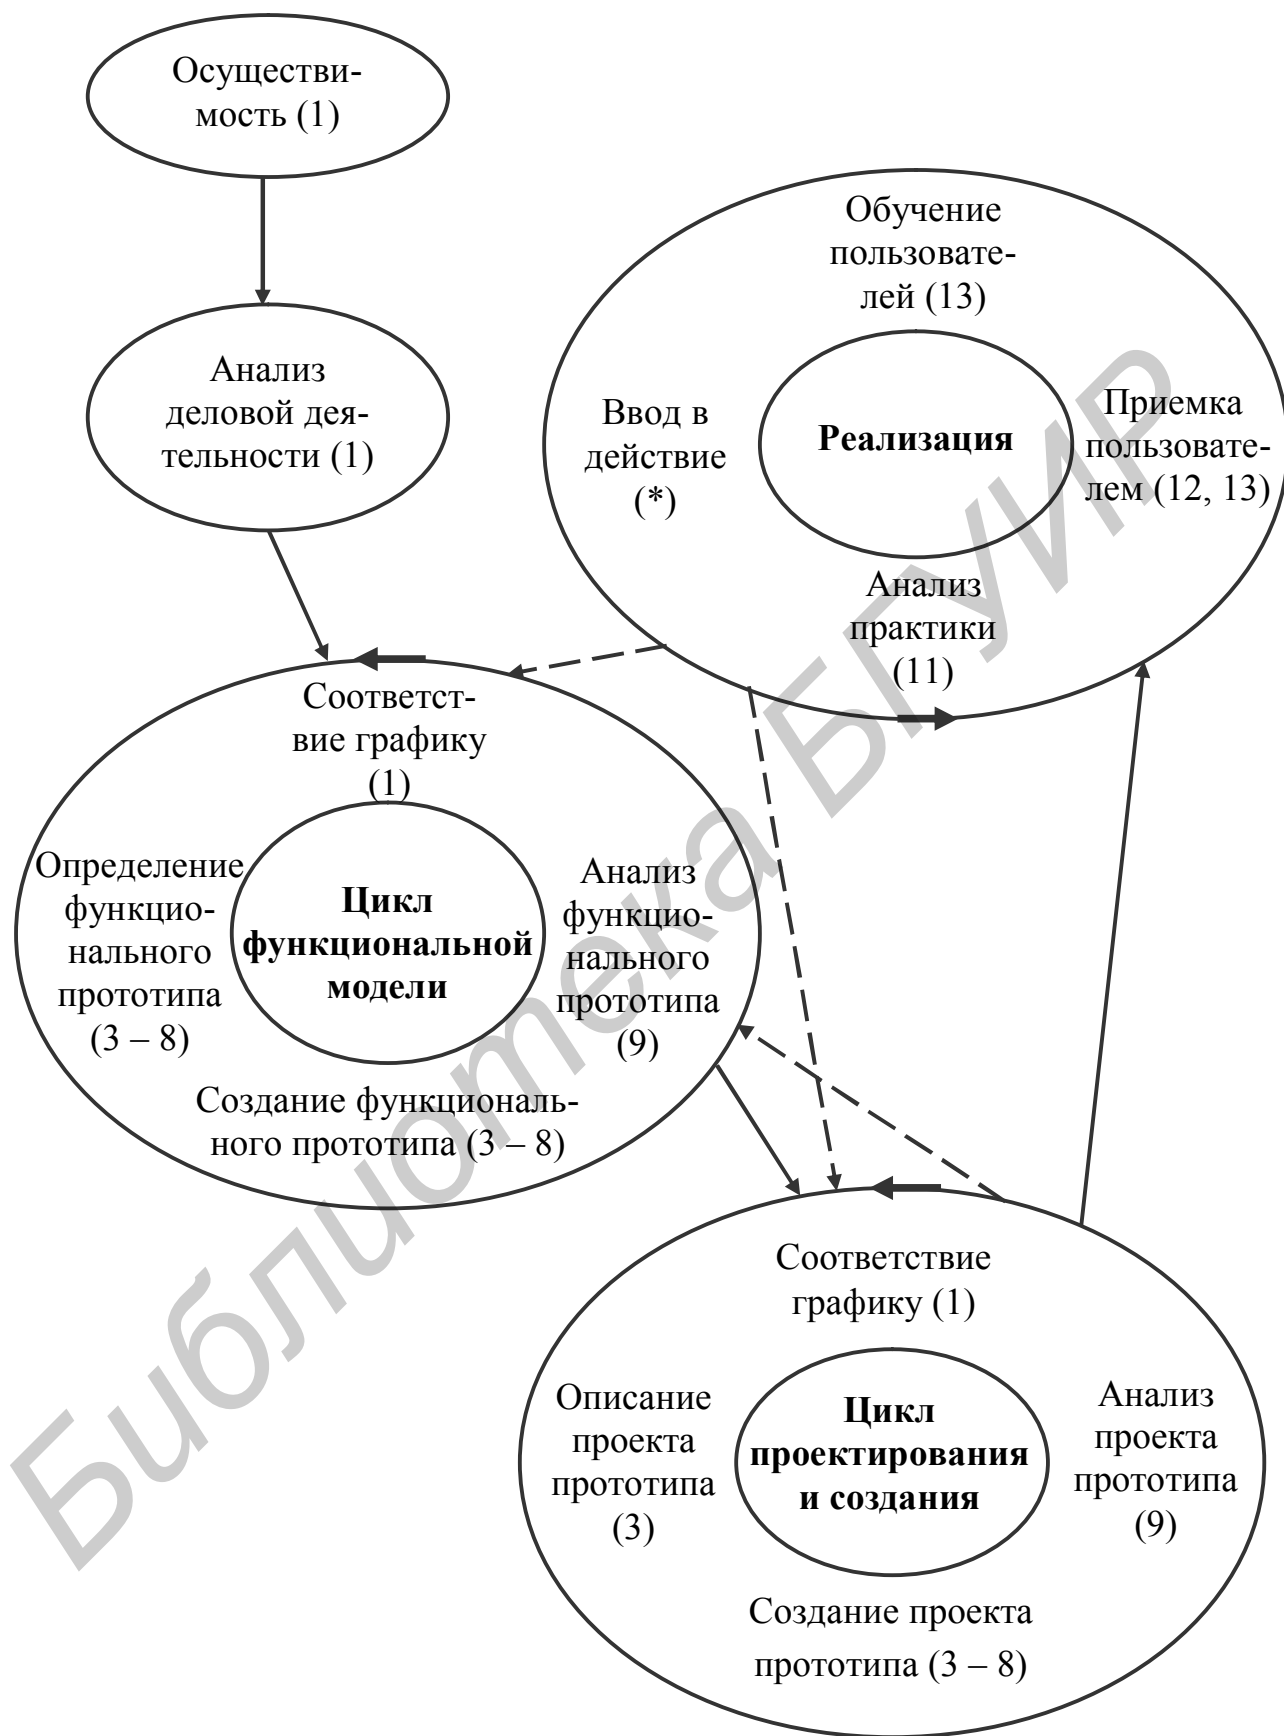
Осуществимость (1)

Анализ деловой деятельности (1)

Обучение пользователей (13)

Ввод в действие (*)

Реализация

Приемка пользователем (12, 13)

Анализ практики (11)

Соответствие графику (1)

Определение функционального прототипа (3 – 8)

Цикл функциональной модели

Анализ функционального прототипа (9)

Создание функционального прототипа (3 – 8)

Соответствие графику (1)

Описание проекта прототипа (3)

Цикл проектирования и создания

Анализ проекта прототипа (9)

Создание проекта прототипа (3 – 8)

Библиотека БГУИР